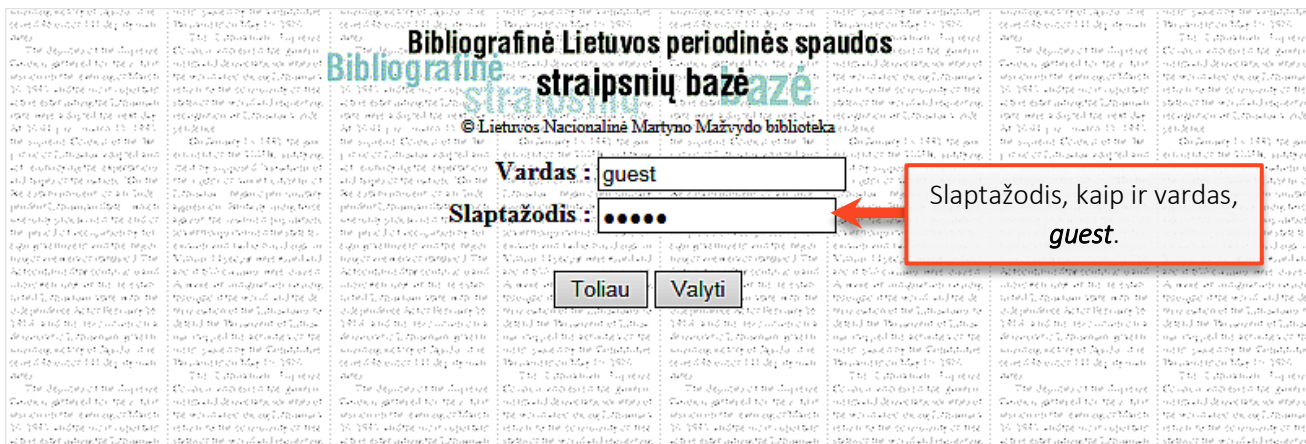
Bibliografinė Lietuvos periodinės spaudos

Bibliografinė

straipsnių bazė

straipsnių

bazė

© Lietuvos Nacionalinė Martyno Mažvydo biblioteka

Vardas : guest

Slaptažodis : •••••

Slaptažodis, kaip ir vardas, *guest*.

Toliau

Valyti